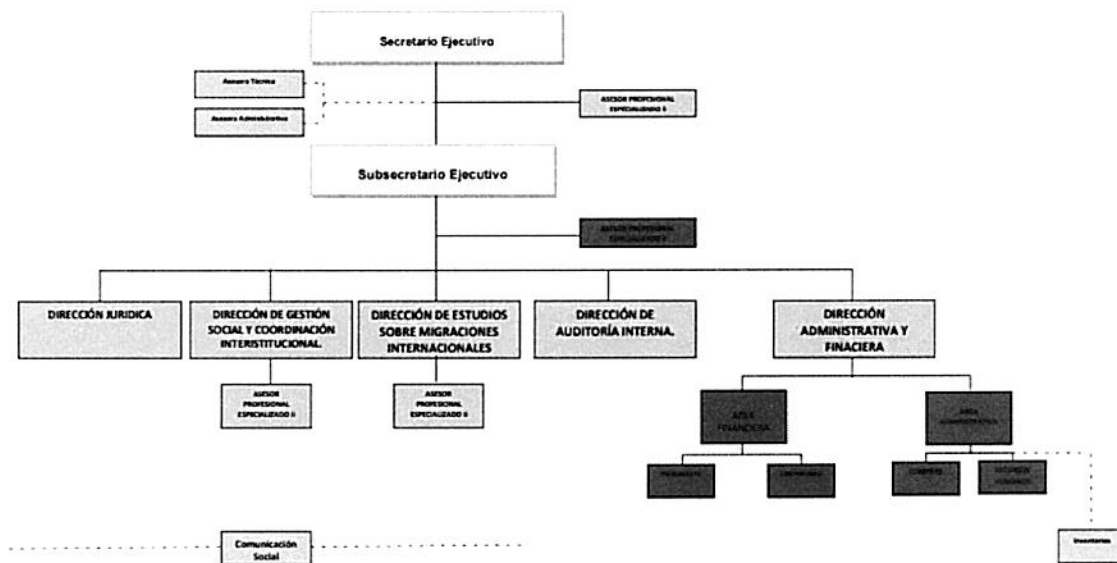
Secretario Ejecutivo

Asesora Técnica

Asesora Administrativa

ASESOR PROFESIONAL ESPECIALIZADO II

Subsecretario Ejecutivo

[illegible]

DIRECCIÓN JURIDICA

DIRECCIÓN DE GESTIÓN SOCIAL Y COORDINACIÓN INTERISTITUCIONAL.

ASESOR PROFESIONAL ESPECIALIZADO II

DIRECCIÓN DE ESTUDIOS SOBRE MIGRACIONES INTERNACIONALES

ASESOR PROFESIONAL ESPECIALIZADO II

DIRECCIÓN DE AUDITORÍA INTERNA.

DIRECCIÓN ADMINISTRATIVA Y FINACIERA

AREA FINANCIERA

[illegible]

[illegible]

AREA ADMINISTRATIVA

COMPRAS

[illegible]

Comunicación Social

Inventarios